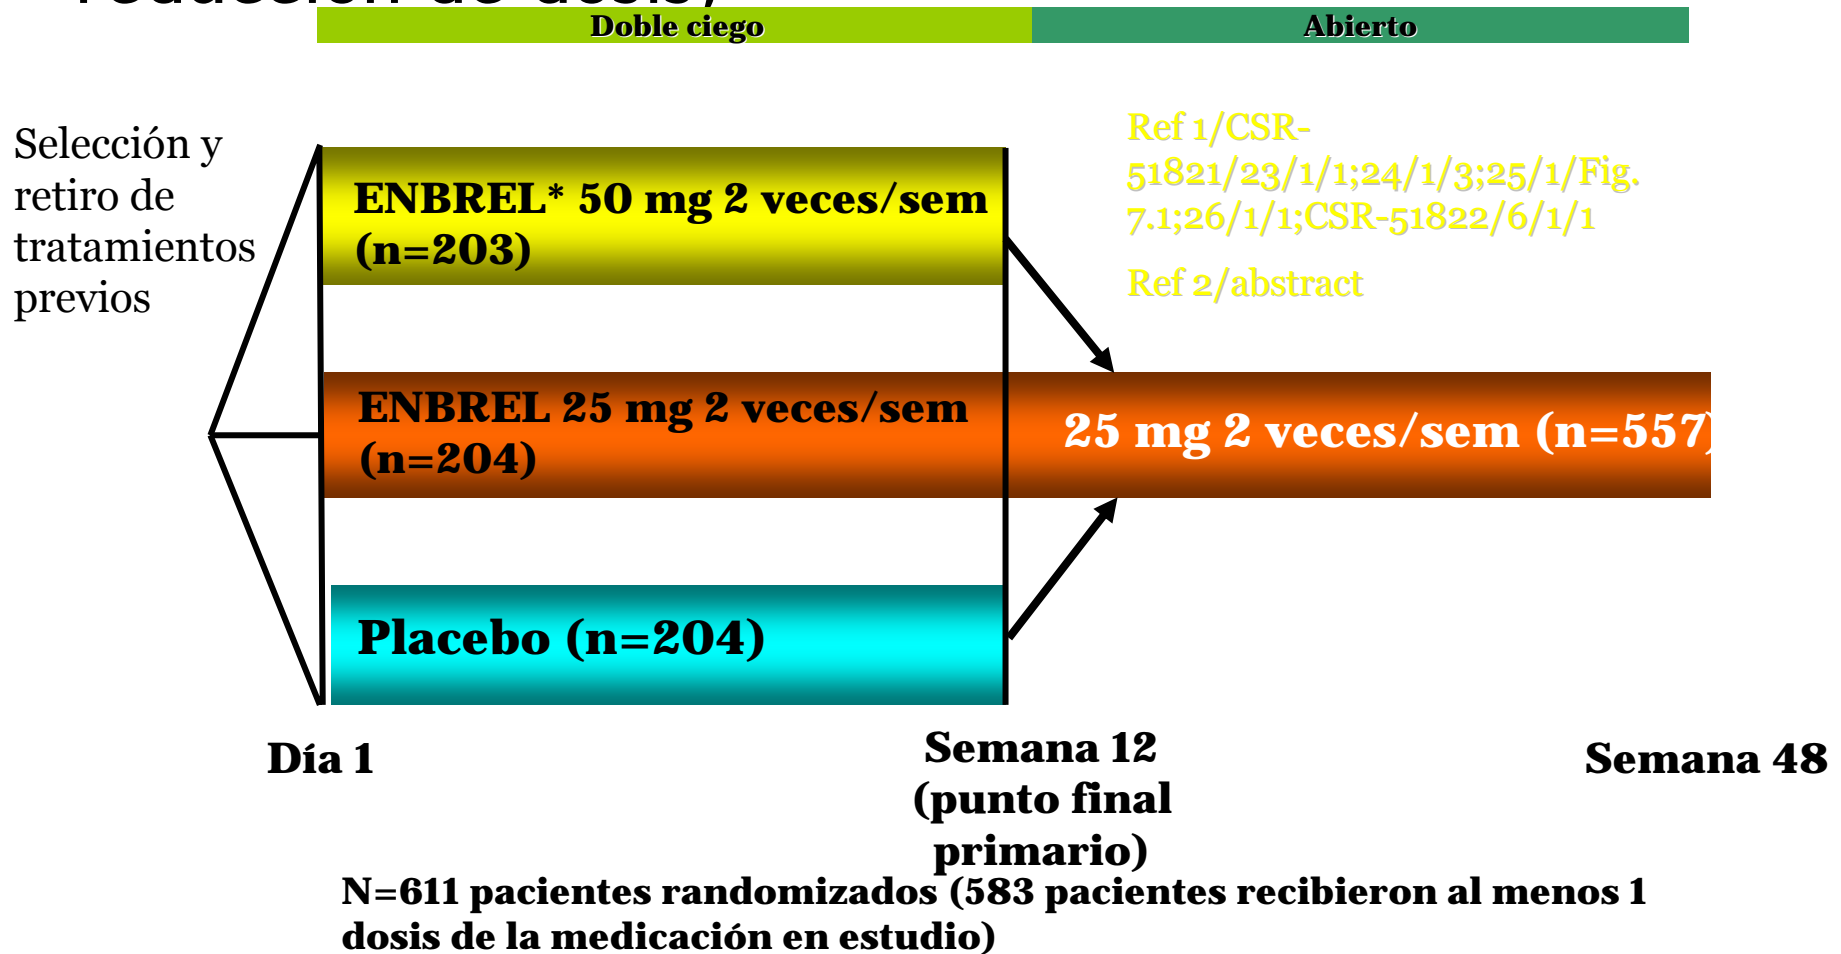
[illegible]

Doble ciego

Abierto

Selección y retiro de tratamientos previos

ENBREL* 50 mg 2 veces/sem (n=203)

Ref 1/CSR-51821/23/1/1;24/1/3;25/1/Fig. 7.1;26/1/1;CSR-51822/6/1/1

Ref 2/abstract

ENBREL 25 mg 2 veces/sem (n=204)

25 mg 2 veces/sem (n=557

Placebo (n=204)

Día 1

Semana 12 (punto final primario)

Semana 48

N=611 pacientes randomizados (583 pacientes recibieron al menos 1 dosis de la medicación en estudio)